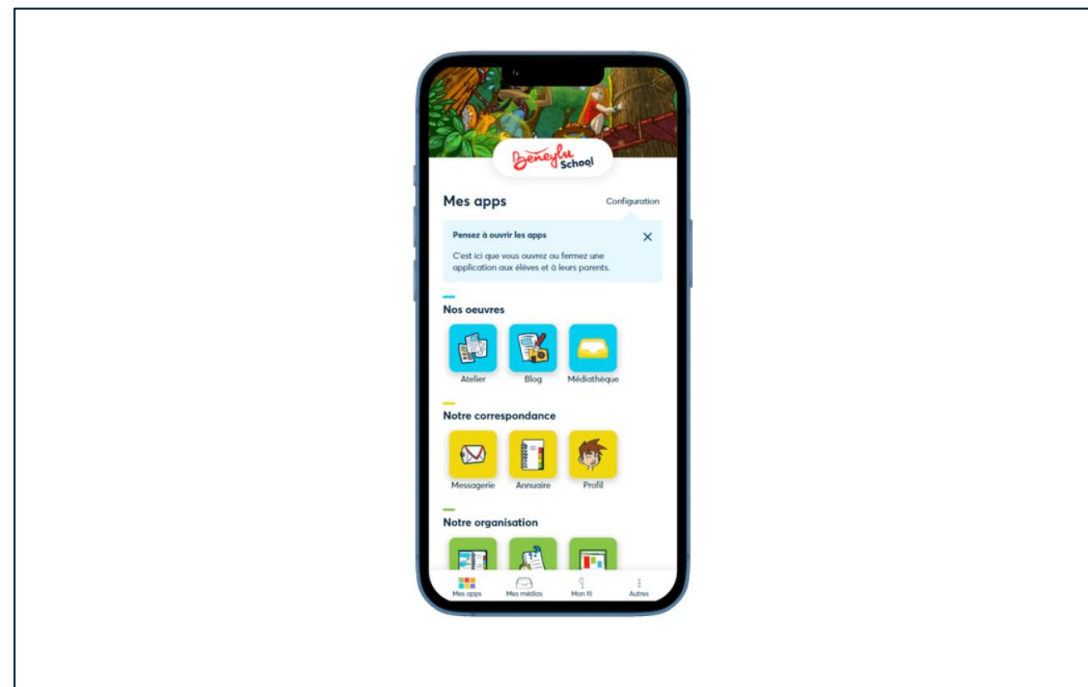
Beneylu School

Mes apps

Configuration

Pensez à ouvrir les apps

×

C'est ici que vous ouvrez ou fermez une application aux élèves et à leurs parents.

Nos oeuvres

Atelier

Blog

Médiathèque

Notre correspondance

Messagerie

Annuaire

Profil

Notre organisation

Mes apps

Mes médias

Mon fil

Autres